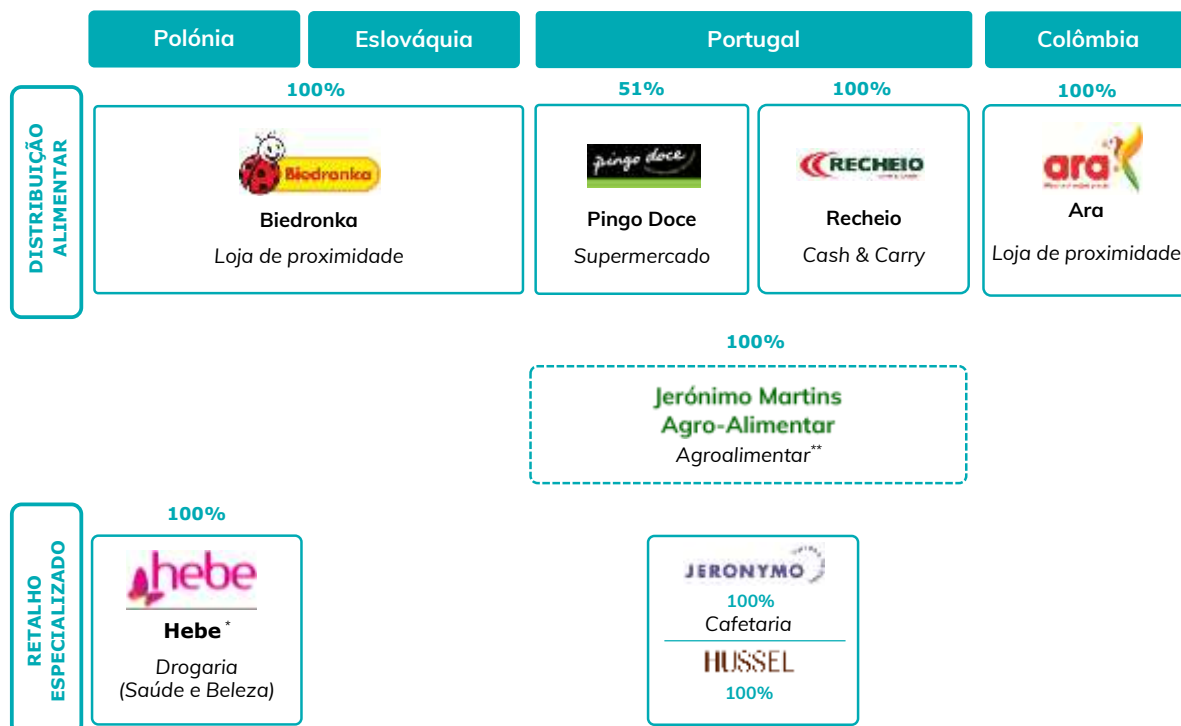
Polónia

Eslováquia

Portugal

Colômbia

DISTRIBUIÇÃO ALIMENTAR

100%

Biedronka

Biedronka

Loja de proximidade

51%

pingo doce

Pingo Doce

Supermercado

100%

RECHEIO

Recheio

Cash & Carry

100%

ara

Ara

Loja de proximidade

100%

Jerónimo Martins Agro-Alimentar

Agroalimentar**

RETALHO ESPECIALIZADO

100%

hebe

Hebe*

Drogaria (Saúde e Beleza)

JERONYMO

100%

Cafetaria

HUSSEL

100%